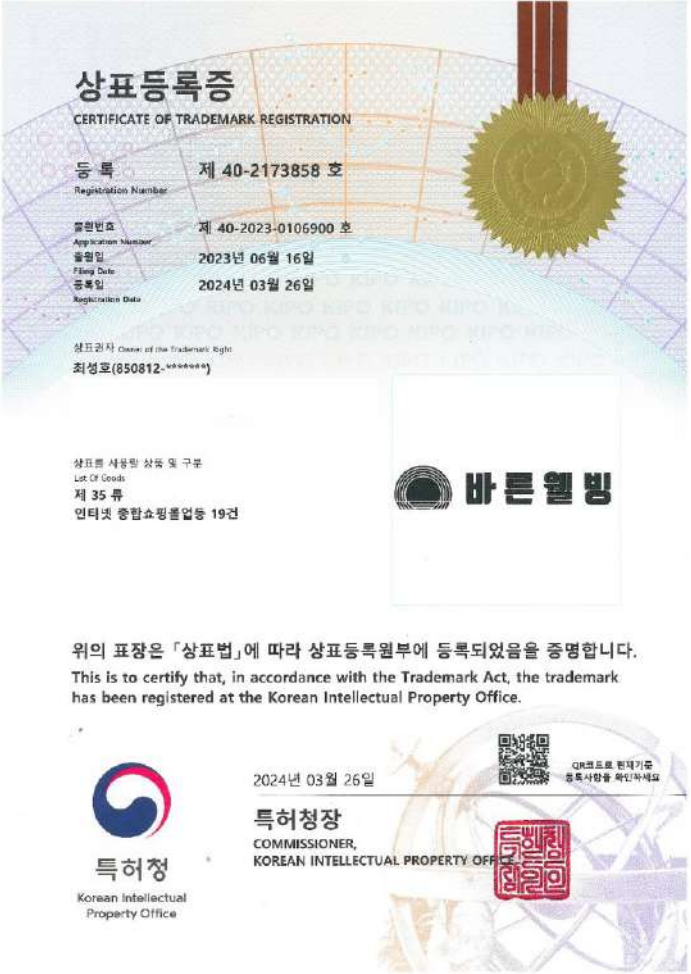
상표등록증
CERTIFICATE OF TRADEMARK REGISTRATION

등 록 제 40-2173858 호
Registration Number

출원번호 제 40-2023-0106900 호
Application Number
출원일 2023년 06월 16일
Filing Date
등록일 2024년 03월 26일
Registration Date

KIPO KIPO KIPO KIPO KIPO KIPO KIPO KIPO

상표권자 Owner of the Trademark Right
최성호(850812-*******)

상표를 사용할 상품 및 구분
List Of Goods
제 35 류
인터넷 종합쇼핑몰업등 19건

바른웰빙

위의 표장은 「상표법」에 따라 상표등록원부에 등록되었음을 증명합니다.
This is to certify that, in accordance with the Trademark Act, the trademark has been registered at the Korean Intellectual Property Office.

QR코드로 현재기준 등록사항을 확인하세요

2024년 03월 26일

특허청장
COMMISSIONER,
KOREAN INTELLECTUAL PROPERTY OFFICE

특허청
Korean Intellectual Property Office

특허청장인